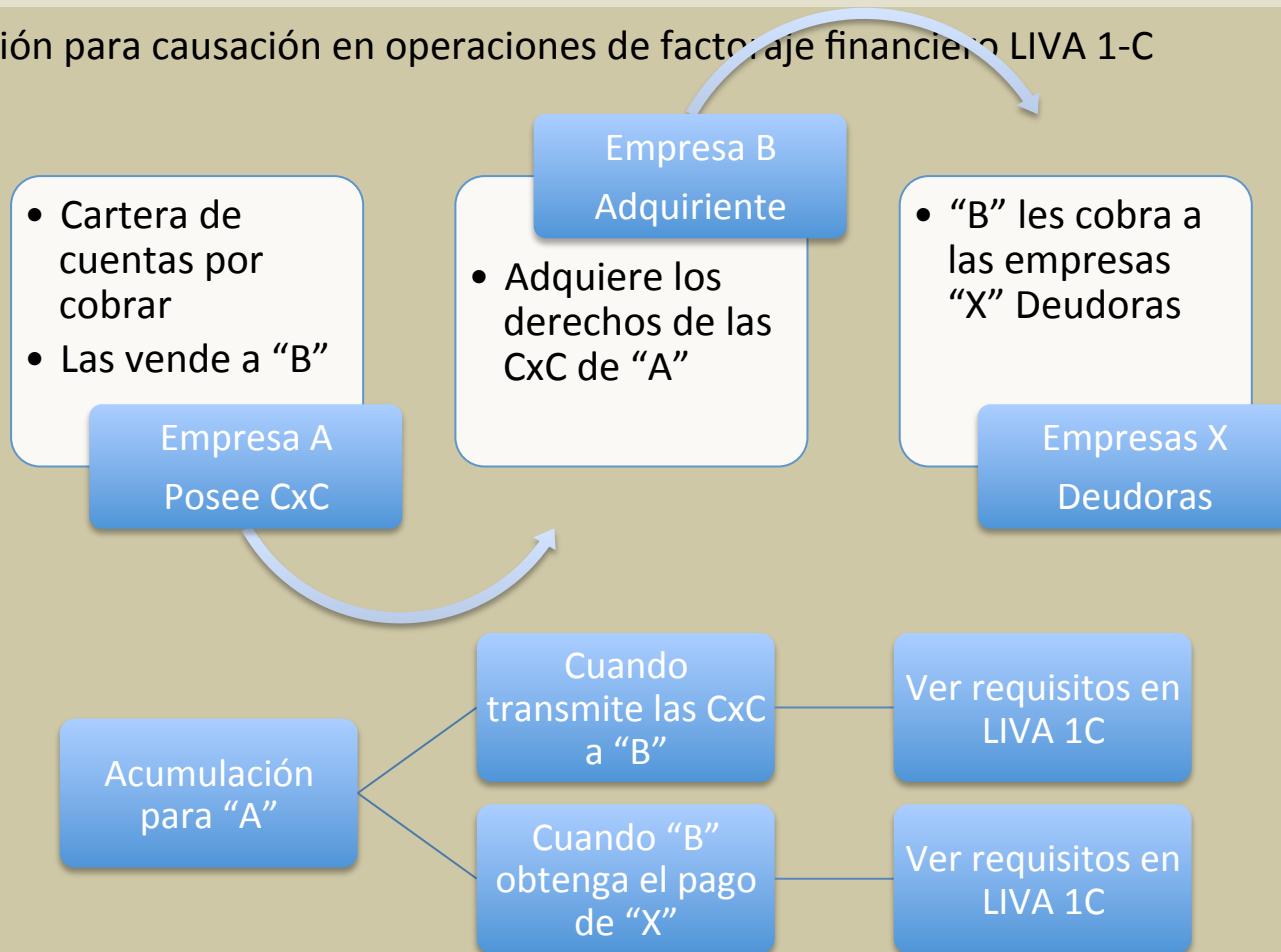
ión para causación en operaciones de factoraje financiero LIVA 1-C

• Cartera de cuentas por cobrar
• Las vende a "B"

Empresa A
Posee CxC

Empresa B
Adquiriente

• Adquiere los derechos de las CxC de "A"

• "B" les cobra a las empresas "X" Deudoras

Empresas X
Deudoras

Acumulación para "A"

Cuando transmite las CxC a "B"

Ver requisitos en LIVA 1C

Cuando "B" obtenga el pago de "X"

Ver requisitos en LIVA 1C